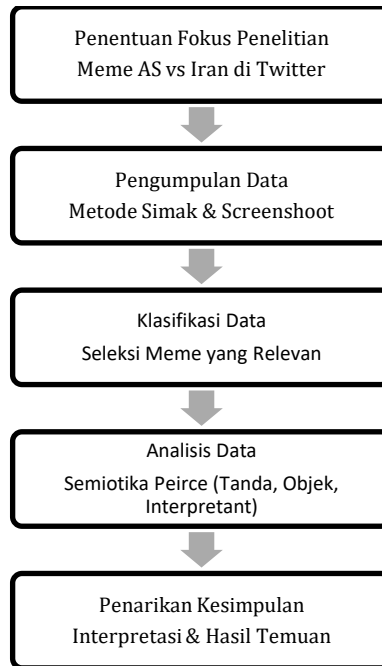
Penentuan Fokus Penelitian
Meme AS vs Iran di Twitter

Pengumpulan Data
Metode Simak & Screenshoot

Klasifikasi Data
Seleksi Meme yang Relevan

Analisis Data
Semiotika Peirce (Tanda, Objek, Interpretant)

Penarikan Kesimpulan
Interpretasi & Hasil Temuan